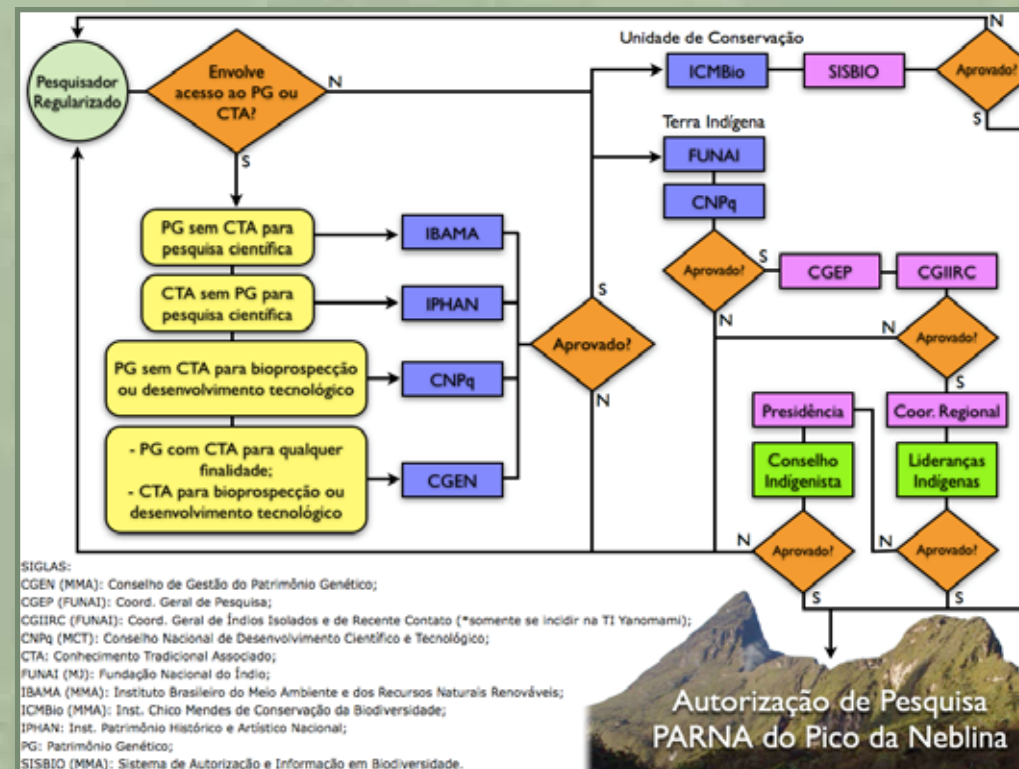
Pesquisador Regularizado

Envolve acesso ao PG ou CTA?

N

S

Unidade de Conservação

ICMBio

SISBIO

Aprovado?

N

S

Terra Indígena

FUNAI

CNPq

PG sem CTA para pesquisa científica

IBAMA

CTA sem PG para pesquisa científica

IPHAN

PG sem CTA para bioprospecção ou desenvolvimento tecnológico

CNPq

- PG com CTA para qualquer finalidade;
- CTA para bioprospecção ou desenvolvimento tecnológico

CGEN

Aprovado?

S

N

Aprovado?

S

N

CGEP

CGIIRC

N

Aprovado?

S

Presidência

Coor. Regional

Conselho Indigenista

Lideranças Indígenas

N

Aprovado?

N

Aprovado?

S

S

SIGLAS:
CGEN (MMA): Conselho de Gestão do Patrimônio Genético;
CGEP (FUNAI): Coord. Geral de Pesquisa;
CGIIRC (FUNAI): Coord. Geral de Índios Isolados e de Recente Contato (*somente se incidir na TI Yanomami);
CNPq (MCT): Conselho Nacional de Desenvolvimento Científico e Tecnológico;
CTA: Conhecimento Tradicional Associado;
FUNAI (MJ): Fundação Nacional do Índio;
IBAMA (MMA): Instituto Brasileiro do Meio Ambiente e dos Recursos Naturais Renováveis;
ICMBio (MMA): Inst. Chico Mendes de Conservação da Biodiversidade;
IPHAN: Inst. Patrimônio Histórico e Artístico Nacional;
PG: Patrimônio Genético;
SISBIO (MMA): Sistema de Autorização e Informação em Biodiversidade.

Autorização de Pesquisa
PARNA do Pico da Neblina